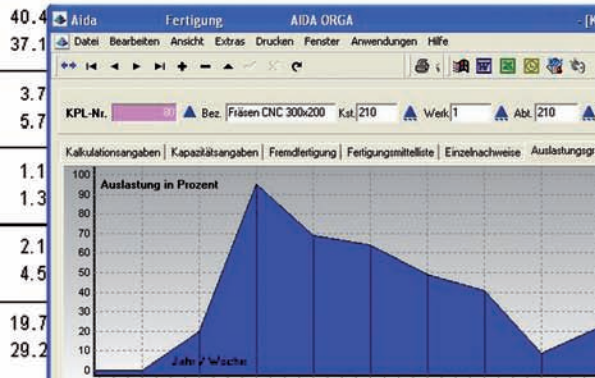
40.4
37.1
3.7
5.7
1.1
1.3
2.1
4.5
19.7
29.2

Aida Fertigung AIDA ORGA - [K

Datei Bearbeiten Ansicht Extras Drucken Fenster Anwendungen Hilfe

KPL-Nr. 00 Bez. Fräsen CNC 300x200 Kst. 210 Werk 1 Abt. 210

Kalkulationsangaben | Kapazitätsangaben | Fremdfertigung | Fertigungsmittelliste | Einzelnachweise | Auslastungsgr

Auslastung in Prozent

100
90
80
70
60
50
40
30
20
10
0

Jahr / Woche